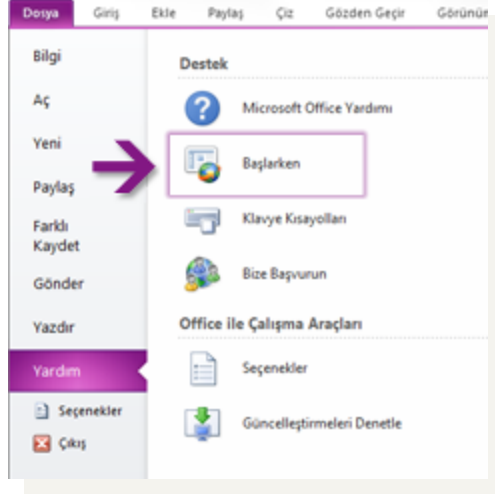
Dosya Giriş Ekle Paylaş Çiz Gözden Geçir Görünüm

Bilgi
Aç
Yeni
Paylaş
Farklı Kaydet
Gönder
Yazdır
Yardım
Seçenekler
Çıkış

Destek
Microsoft Office Yardımı
Başlarken
Klavye Kısayolları
Bize Başvurun

Office ile Çalışma Araçları
Seçenekler
Güncelleştirmeleri Denetle